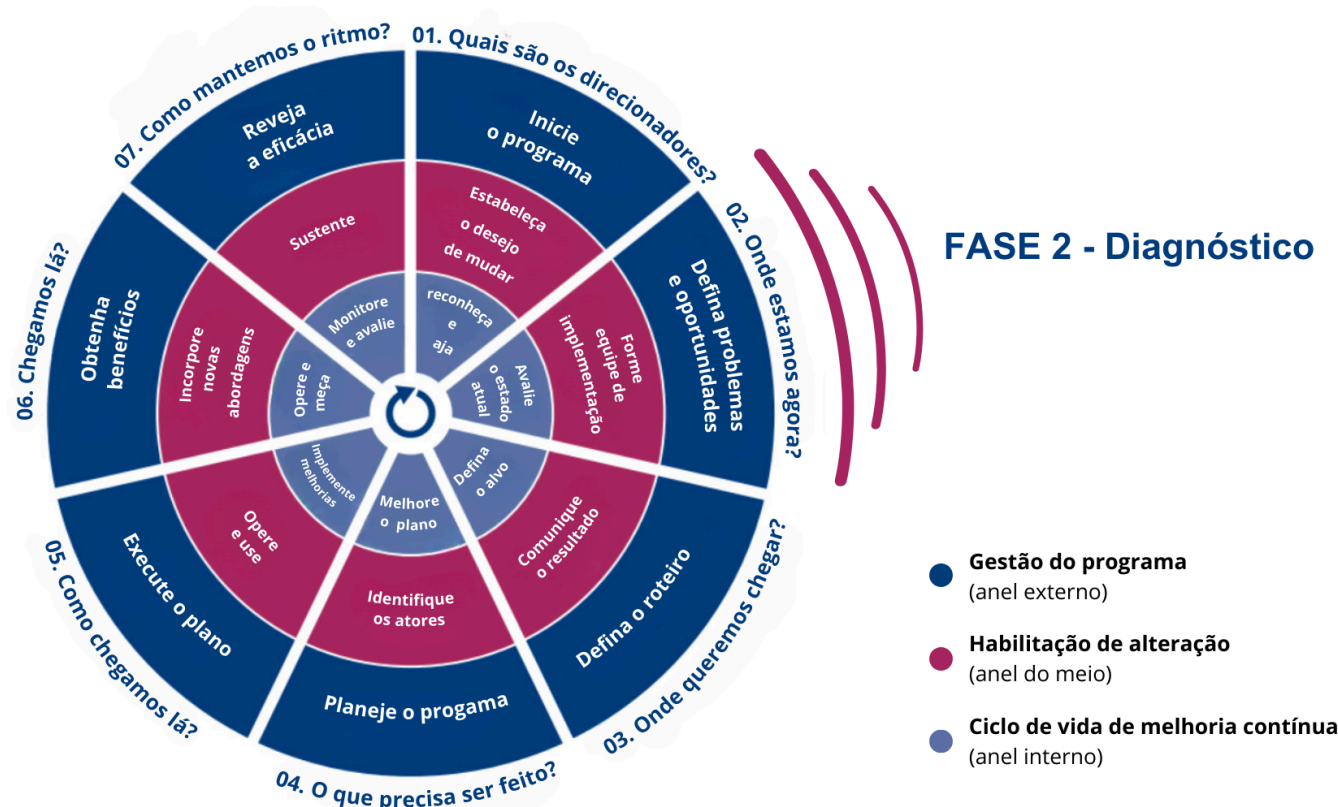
01. Quais são os direcionadores?
Inicie o programa
Estabeleça o desejo de mudar
reconheça e aja

02. Onde estamos agora?
Defina problemas e oportunidades
Forme equipe de implementação
Avalie o estado atual

03. Onde queremos chegar?
Defina o roteiro
Comunique o resultado
Defina o alvo

04. O que precisa ser feito?
Planeje o progama
Identifique os atores
Melhore o plano

05. Como chegamos lá?
Execute o plano
Opere e use
Implemente melhorias

06. Chegamos lá?
Obtenha benefícios
Incorpore novas abordagens
Opere e meça

07. Como mantemos o ritmo?
Reveja a eficácia
Sustente
Monitore e avalie

FASE 2 - Diagnóstico

Gestão do programa
(anel externo)

Habilitação de alteração
(anel do meio)

Ciclo de vida de melhoria contínua
(anel interno)